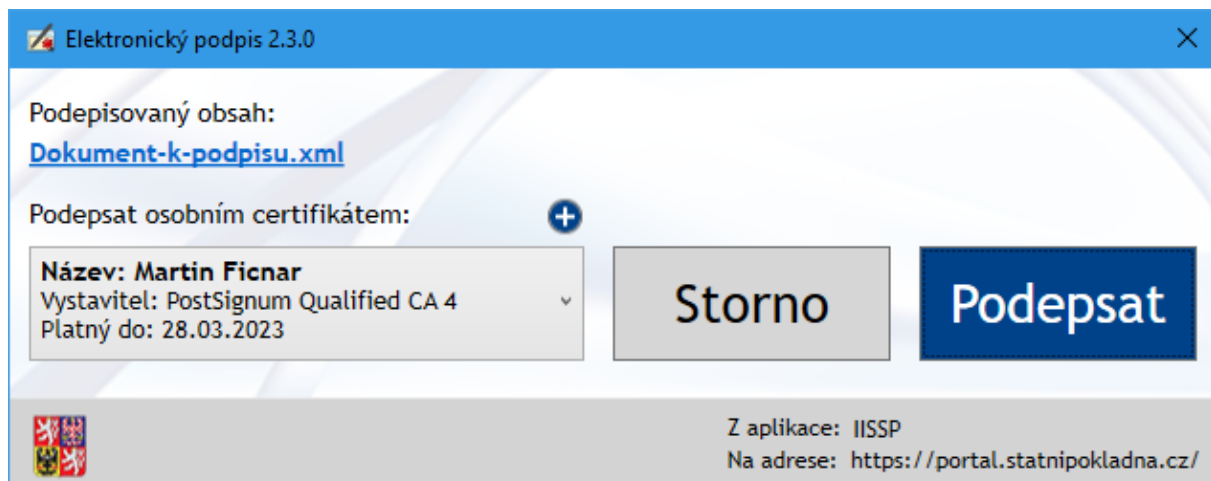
Elektronický podpis 2.3.0

Podepisovaný obsah:
Dokument-k-podpisu.xml

Podepsat osobním certifikátem:

Název: Martin Ficnar
Vystavitel: PostSignum Qualified CA 4
Platný do: 28.03.2023

Storno

Podepsat

Z aplikace: IISSP
Na adrese: https://portal.statnipokladna.cz/